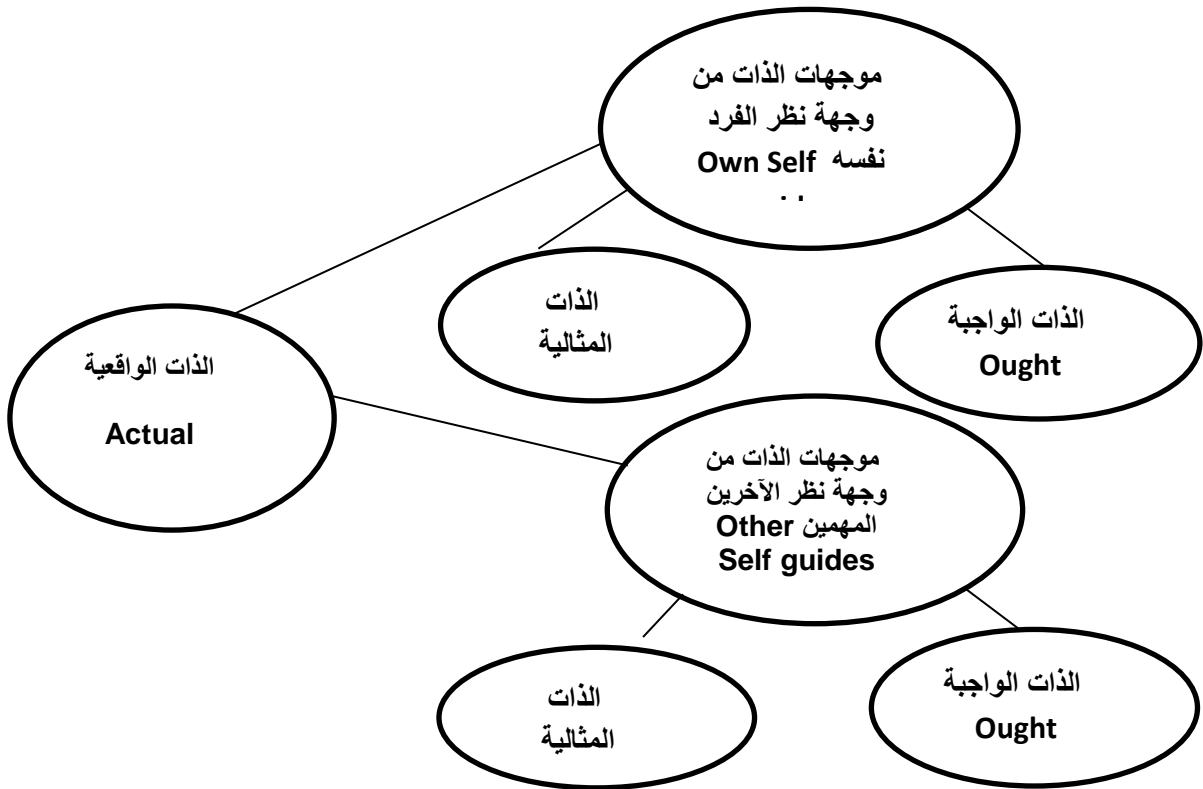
موجهات الذات من وجهة نظر الفرد نفسه Own Self ..

الذات المثالية

الذات الواجبة Ought

الذات الواقعية

Actual

موجهات الذات من وجهة نظر الآخرين المهمين Other Self guides

الذات المثالية

الذات الواجبة Ought